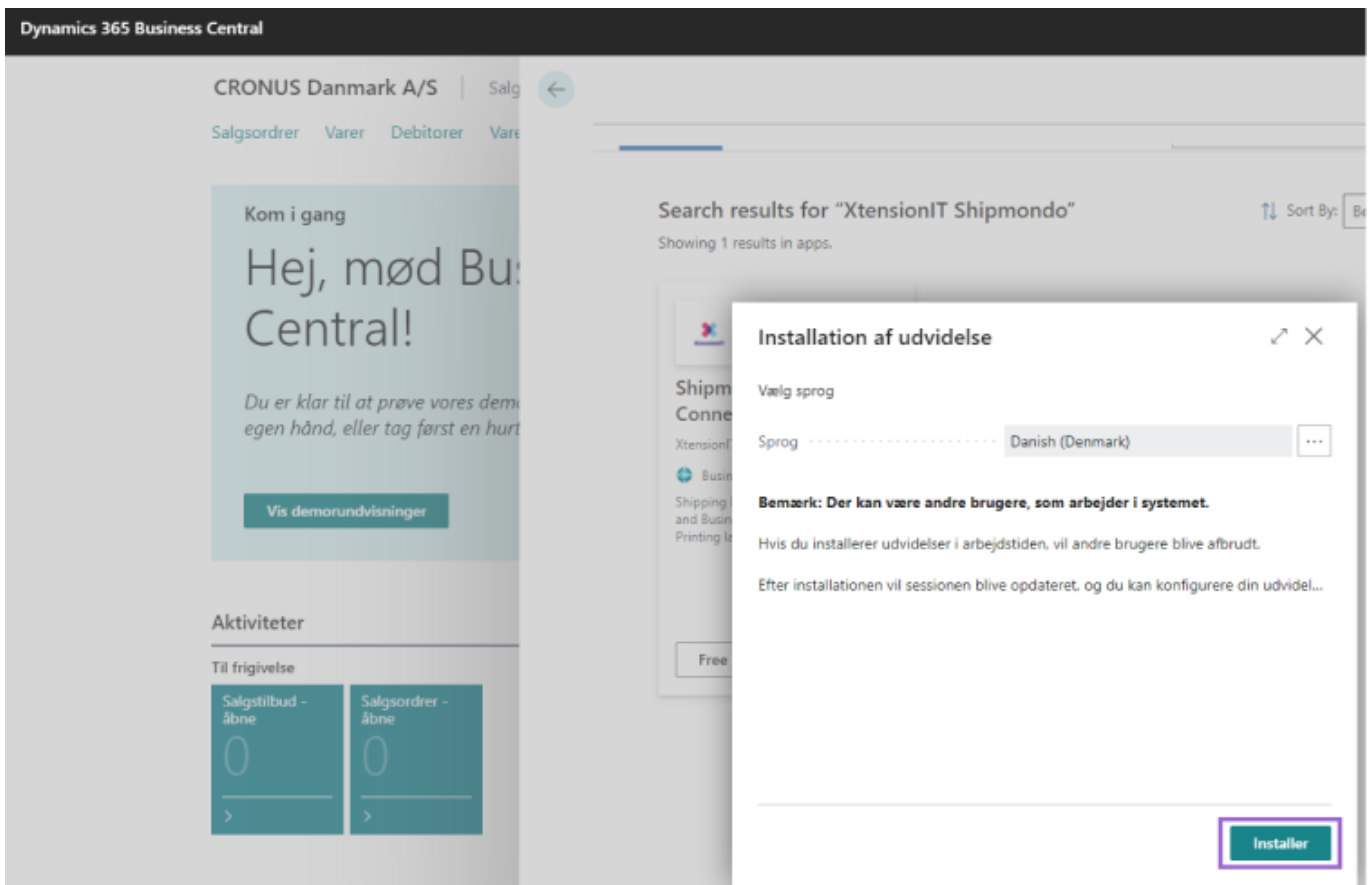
Dynamics 365 Business Central

CRONUS Danmark A/S | Salg

Salgsordrer Varer Debitorer Vare

Kom i gang

Hej, mød Bus Central!

Du er klar til at prøve vores demo egen hånd, eller tag først en hurt

Vis demorundvisninger

Aktiviteter

Til frigivelse

Salgstilbud - åbne
0
>

Salgsordrer - åbne
0
>

Search results for "XtensionIT Shipmondo"

Showing 1 results in apps.

Sort By: Be

Shipm Conne

XtensionIT

Busin

Shipping and Busin Printing l

Free

Installation af udvidelse

Vælg sprog

Sprog Danish (Denmark) ···

Bemærk: Der kan være andre brugere, som arbejder i systemet.

Hvis du installerer udvidelser i arbejdstiden, vil andre brugere blive afbrudt.

Efter installationen vil sessionen blive opdateret, og du kan konfigurere din udvidel...

Installer